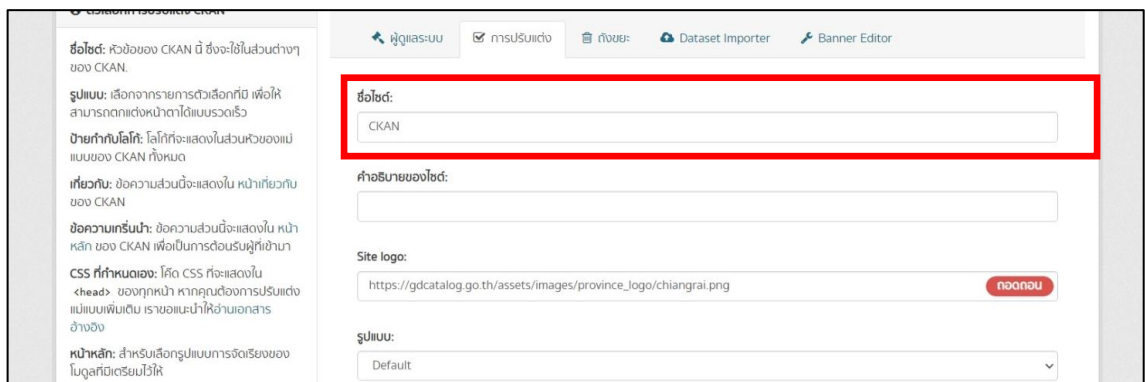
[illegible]

ชื่อไซต์: หัวข้อของ CKAN นี้ ซึ่งจะใช้ในส่วนต่างๆ ของ CKAN.

รูปแบบ: เลือกจากรายการตัวเลือกที่มี เพื่อให้สามารถตกแต่งหน้าตาได้แบบรวดเร็ว

ป้ายกำกับโลโก้: โลโก้ที่จะแสดงในส่วนหัวของแม่แบบของ CKAN ทั้งหมด

เกี่ยวกับ: ข้อความส่วนนี้จะแสดงใน หน้าเกี่ยวกับ ของ CKAN

ข้อความเกริ่นนำ: ข้อความส่วนนี้จะแสดงใน หน้าหลัก ของ CKAN เพื่อเป็นการต้อนรับผู้ที่เข้ามา

CSS ที่กำหนดเอง: โค้ด CSS ที่จะแสดงใน <head> ของทุกหน้า หากคุณต้องการปรับแต่งแม่แบบเพิ่มเติม เราขอแนะนำให้อ่านเอกสารอ้างอิง

หน้าหลัก: สำหรับเลือกรูปแบบการจัดเรียงของโมดูลที่มีเตรียมไว้ให้

ผู้ดูแลระบบ | การปรับแต่ง | ถังขยะ | Dataset Importer | Banner Editor

ชื่อไซต์:

CKAN

คำอธิบายของไซต์:

Site logo:

https://gdcatalog.go.th/assets/images/province_logo/chiangrai.png

ถอดถอน

รูปแบบ:

Default